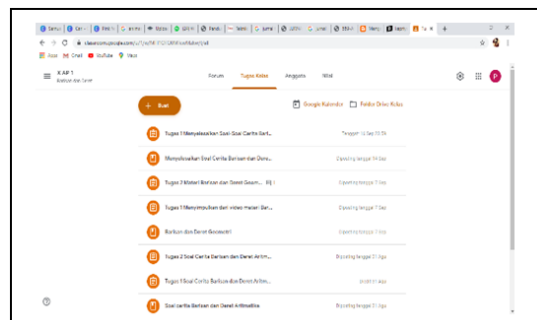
Samsul | Ca | Brai | anmo | Bdpa | SEO | Bas | Tabe | Jurnal | SEPH | Jurnal | STIMA | Menj | Bahan | Tu

classroom.google.com/u/1/c/NF...

Apps | Gmail | YouTube | Maps

X AP 1
Barisan dan Deret

Forum | Tugas Kelas | Anggota | Nilai

P

+ Buat

Google Kalender | Folder Drive Kelas

Tugas 1 Menyelesaikan Soal Cerita Bari... | Tenggat 10 Sep 23.59

Menyelesaikan Soal Cerita Barisan dan Dere... | Diposting tanggal 14 Sep

Tugas 2 Materi Barisan dan Deret Geom... | Diposting tanggal 7 Sep

Tugas 1 Menyimpulkan dari video materi Bar... | Diposting tanggal 7 Sep

Barisan dan Deret Geometri | Diposting tanggal 7 Sep

Tugas 2 Soal Cerita Barisan dan Deret Ari... | Diposting tanggal 31 Agu

Tugas 1 Soal Cerita Barisan dan Deret Aritm... | 31 Agu

Soal cerita Barisan dan Deret Aritmatika | Diposting tanggal 31 Agu